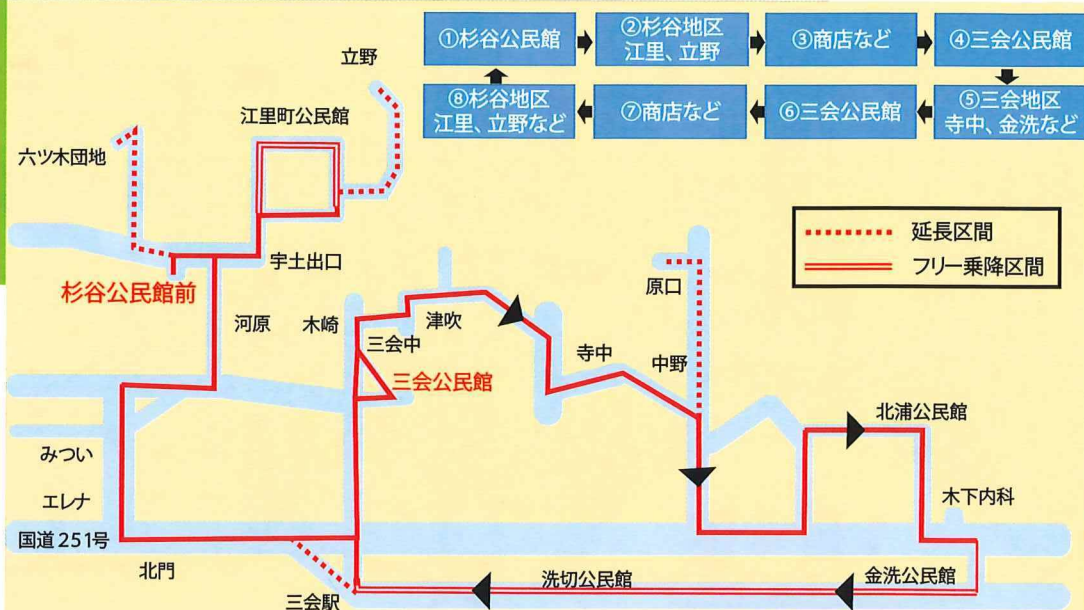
①杉谷公民館
②杉谷地区 江里、立野
③商店など
④三会公民館
⑤三会地区 寺中、金洗など
⑥三会公民館
⑦商店など
⑧杉谷地区 江里、立野など

延長区間
フリー乗降区間

立野
江里町公民館
六ツ木団地
宇土出口
杉谷公民館前
河原
木崎
三会中
津吹
三会公民館
原口
寺中
中野
北浦公民館
みつい
エレナ
木下内科
国道 251号
北門
洗切公民館
金洗公民館
三会駅